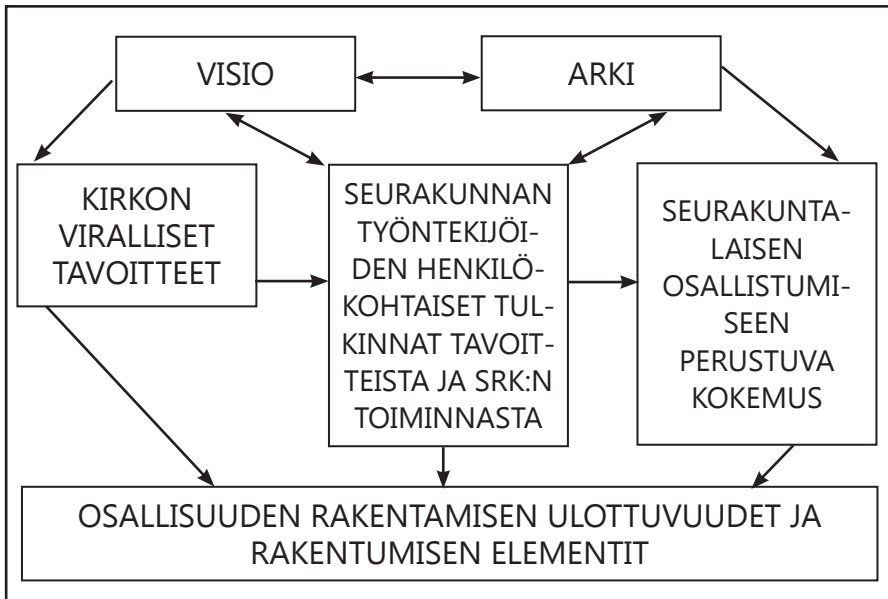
VISIO

ARKI

KIRKON VIRALLISET TAVOITTEET

SEURAKUNNAN TYÖNTEKIJÖIDEN HENKILÖKOHTAISET TULKINNAT TAVOITTEISTA JA SRK:N TOIMINNASTA

SEURAKUNTALAISEN OSALLISTUMISEEN PERUSTUVA KOKEMUS

OSALLISUUDEN RAKENTAMISEN ULOTTUVUUDET JA RAKENTUMISEN ELEMENTIT